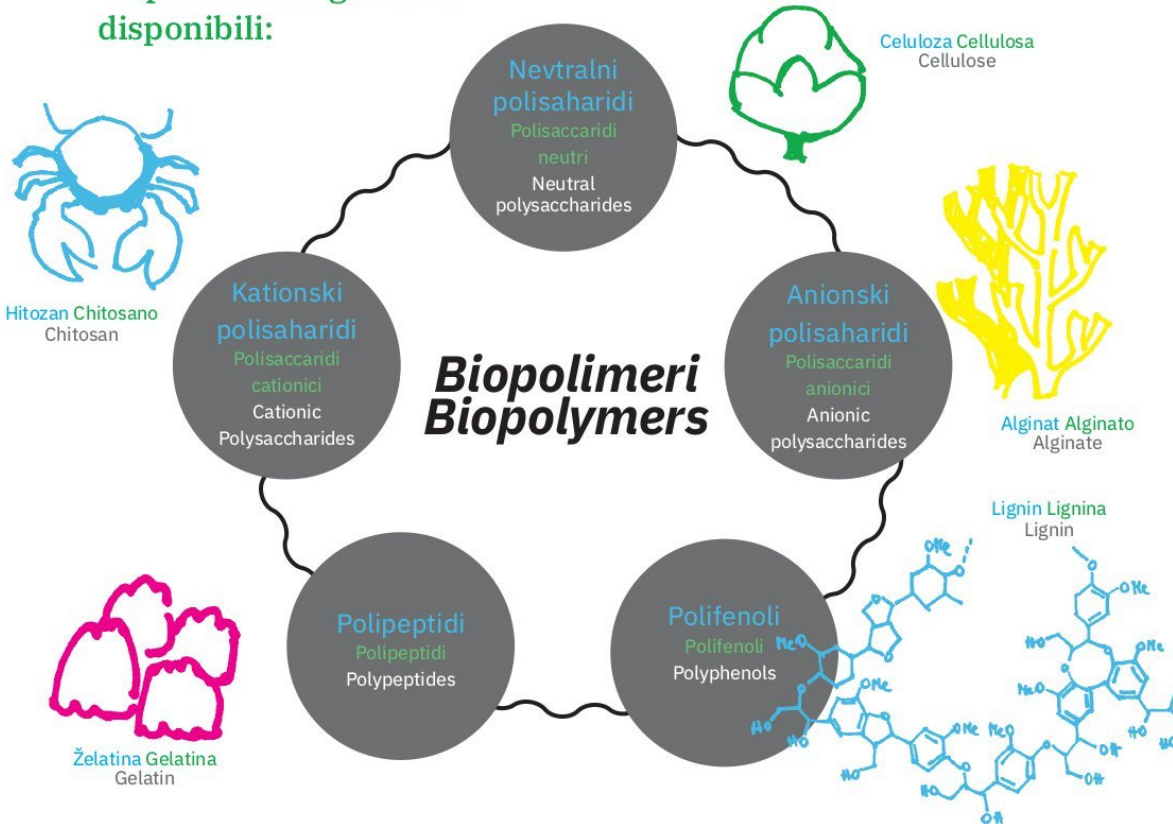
disponibili:

Celuloza Cellulosa
Cellulose

Nevtralni polisaharidi
Polisaccaridi neutri
Neutral polysaccharides

Hitozan Chitosano
Chitosan

Kationski polisaharidi
Polisaccaridi cationici
Cationic Polysaccharides

Biopolimeri
Biopolymers

Anionski polisaharidi
Polisaccaridi anionici
Anionic polysaccharides

Alginat Alginato
Alginate

Lignin Lignina
Lignin

Polipeptidi
Polipeptidi
Polypeptides

Polifenoli
Polifenoli
Polyphenols

Želatina Gelatina
Gelatin

OMe
MeO
OMe
HO
HO
OMe
OMe
MeO
HO
OH
HO
OH
OMe
HO
MeO
MeO
OH
HO
OH